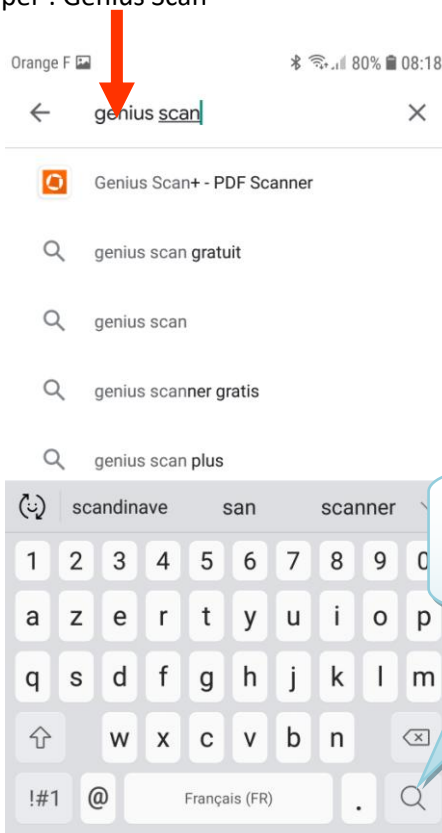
per : Genius Scan

Orange F 80% 08:18

genius scan

Genius Scan+ - PDF Scanner

genius scan gratuit

genius scan

genius scanner gratis

genius scan plus

scandinave san scanner

1 2 3 4 5 6 7 8 9 0

a z e r t y u i o p

q s d f g h j k l m

w x c v b n

!#1 @ Français (FR) .